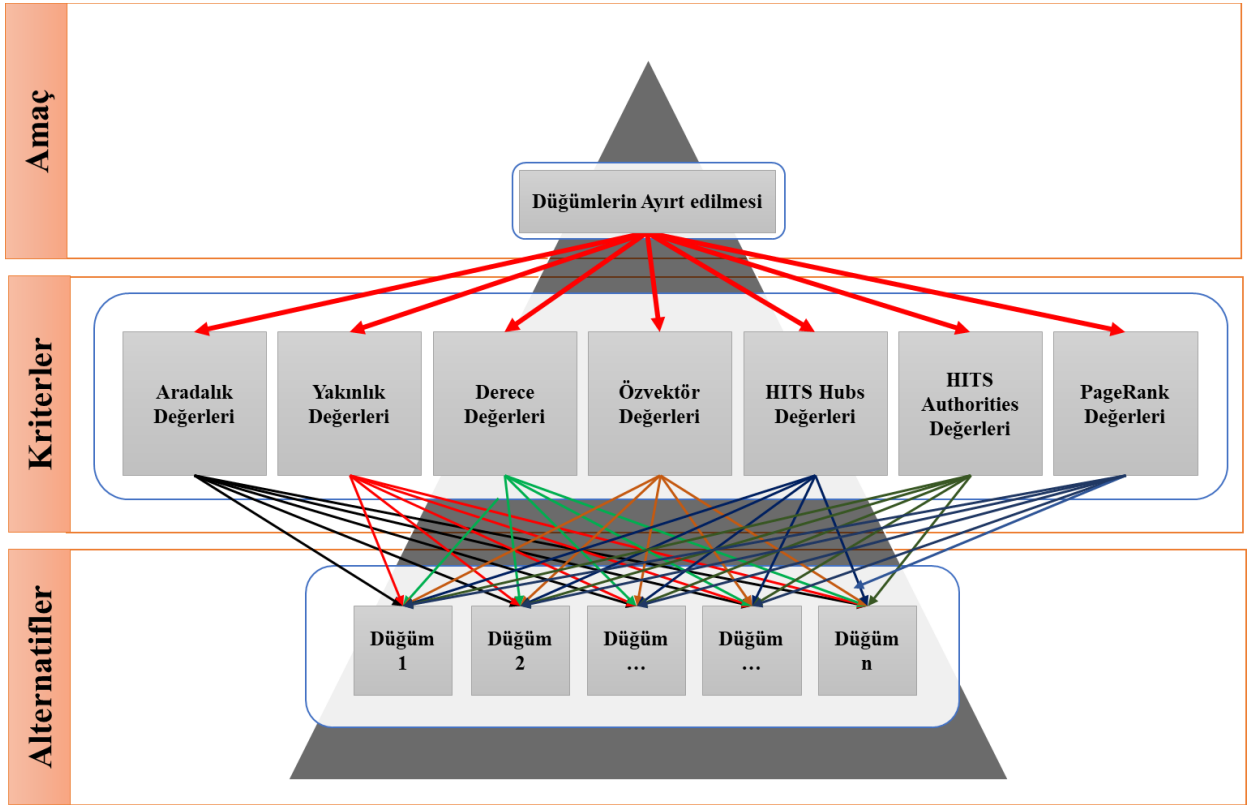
Amaç

Düğümlerin Ayırt edilmesi

Kriterler

Aradalık Değerleri

Yakınlık Değerleri

Derece Değerleri

Özvektör Değerleri

HITS Hubs Değerleri

HITS Authorities Değerleri

PageRank Değerleri

Alternatifler

Düğüm 1

Düğüm 2

Düğüm …

Düğüm …

Düğüm n